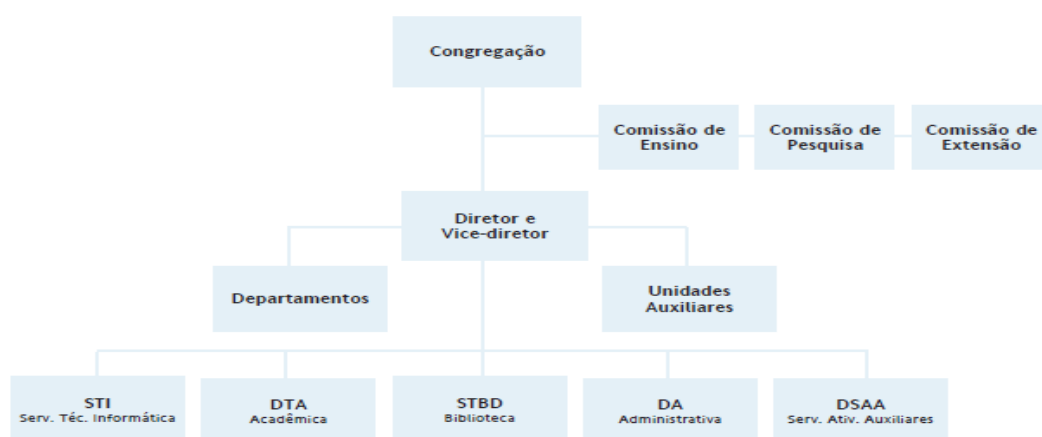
Congregação

Comissão de Ensino

Comissão de Pesquisa

Comissão de Extensão

Diretor e Vice-diretor

Departamentos

Unidades Auxiliares

STI
Serv. Téc. Informática

DTA
Acadêmica

STBD
Biblioteca

DA
Administrativa

DSAA
Serv. Ativ. Auxiliares